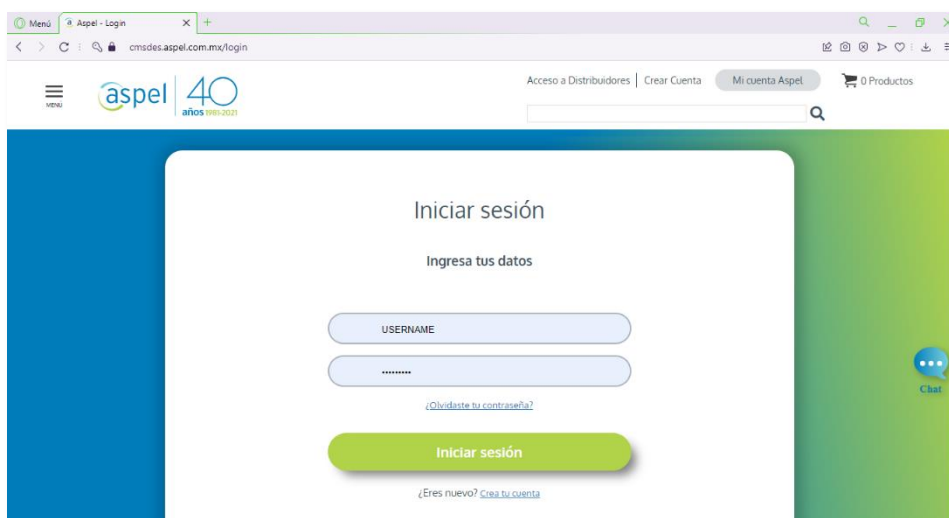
Menú
Aspel - Login
cmsdes.aspel.com.mx/login

MENU
aspel 40 años 1981-2021

Acceso a Distribuidores | Crear Cuenta
Mi cuenta Aspel
0 Productos

Iniciar sesión

Ingresa tus datos

USERNAME
.........

¿Olvidaste tu contraseña?

Iniciar sesión

¿Eres nuevo? Crea tu cuenta

Chat